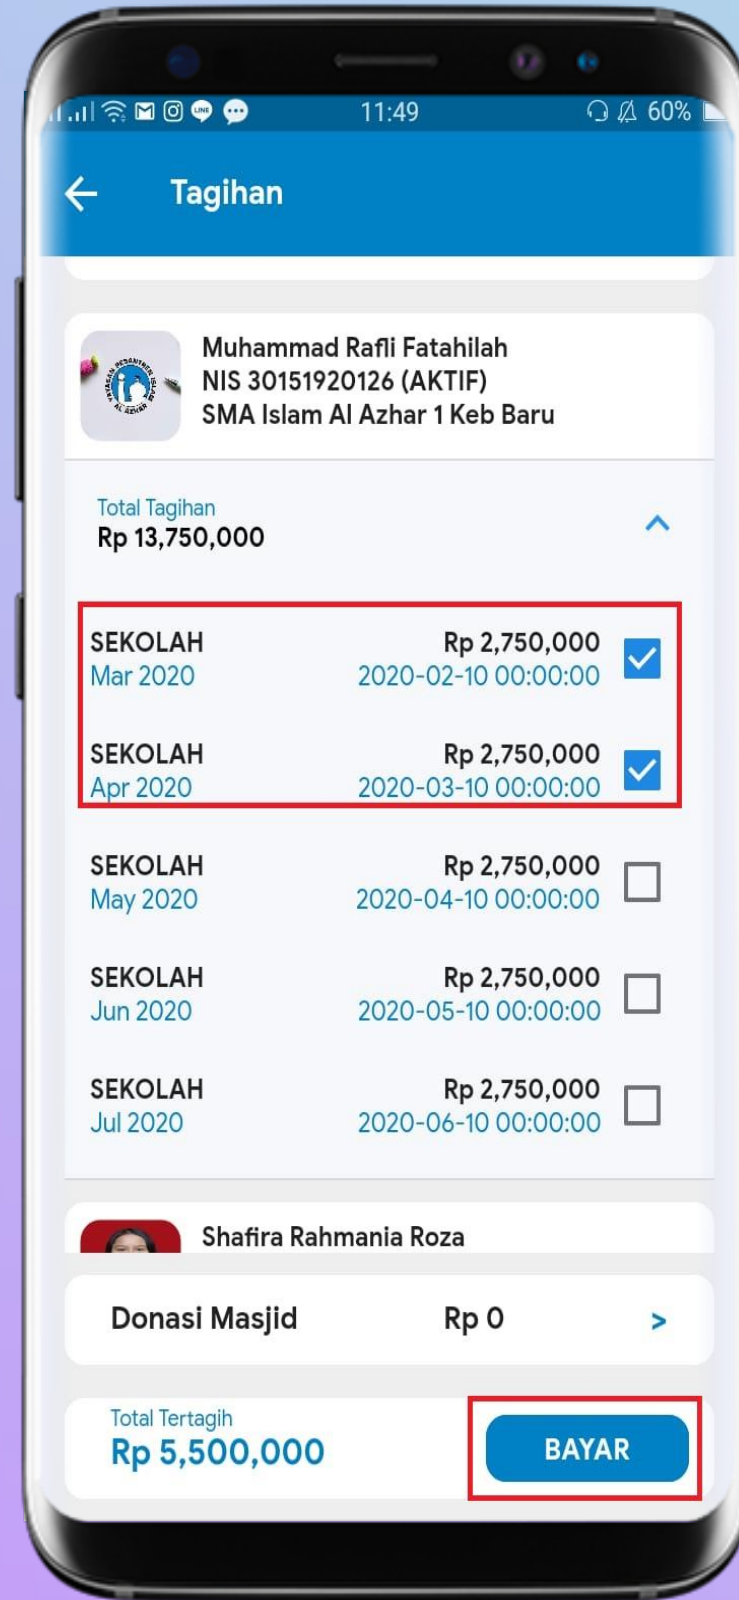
11:49 60%

Tagihan

Muhammad Rafli Fatahilah
NIS 30151920126 (AKTIF)
SMA Islam Al Azhar 1 Keb Baru

Total Tagihan
Rp 13,750,000

SEKOLAH Rp 2,750,000
Mar 2020 2020-02-10 00:00:00

SEKOLAH Rp 2,750,000
Apr 2020 2020-03-10 00:00:00

SEKOLAH Rp 2,750,000
May 2020 2020-04-10 00:00:00

SEKOLAH Rp 2,750,000
Jun 2020 2020-05-10 00:00:00

SEKOLAH Rp 2,750,000
Jul 2020 2020-06-10 00:00:00

Shafira Rahmania Roza

Donasi Masjid Rp 0 >

Total Tertagih
Rp 5,500,000

BAYAR